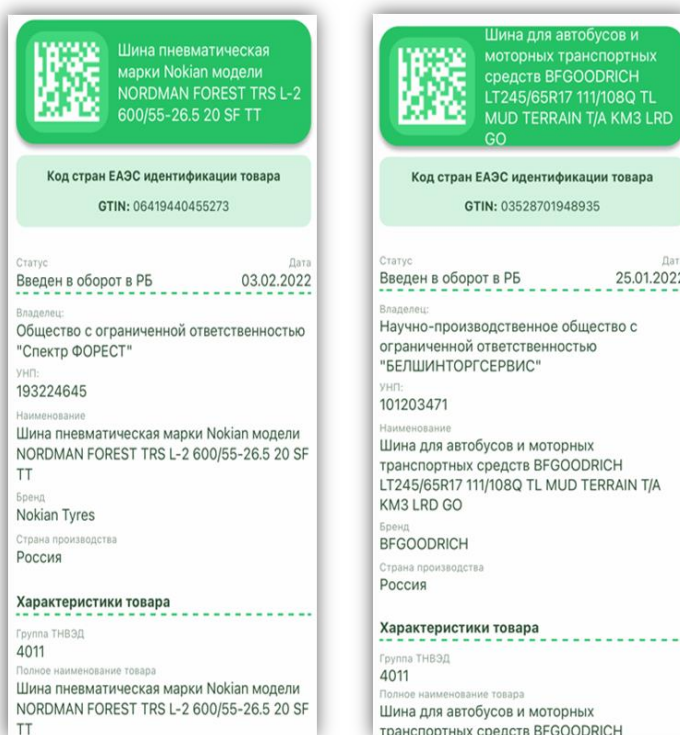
Шина пневматическая марки Nokian модели NORDMAN FOREST TRS L-2 600/55-26.5 20 SF TT

Код стран ЕАЭС идентификации товара

GTIN: 06419440455273

Статус
Введен в оборот в РБ

Дата
03.02.2022

Владелец:
Общество с ограниченной ответственностью "Спектр ФОРЕСТ"

УНП:
193224645

Наименование
Шина пневматическая марки Nokian модели NORDMAN FOREST TRS L-2 600/55-26.5 20 SF TT

Бренд
Nokian Tyres

Страна производства
Россия

Характеристики товара

Группа ТНВЭД
4011

Полное наименование товара
Шина пневматическая марки Nokian модели NORDMAN FOREST TRS L-2 600/55-26.5 20 SF TT

Шина для автобусов и моторных транспортных средств BFGOODRICH LT245/65R17 111/108Q TL MUD TERRAIN T/A KM3 LRD GO

Код стран ЕАЭС идентификации товара

GTIN: 03528701948935

Статус
Введен в оборот в РБ

Дат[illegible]
25.01.202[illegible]

Владелец:
Научно-производственное общество с ограниченной ответственностью "БЕЛШИНТОРГСЕРВИС"

УНП:
101203471

Наименование
Шина для автобусов и моторных транспортных средств BFGOODRICH LT245/65R17 111/108Q TL MUD TERRAIN T/A KM3 LRD GO

Бренд
BFGOODRICH

Страна производства
Россия

Характеристики товара

Группа ТНВЭД
4011

Полное наименование товара
Шина для автобусов и моторных транспортных средств BFGOODRICH